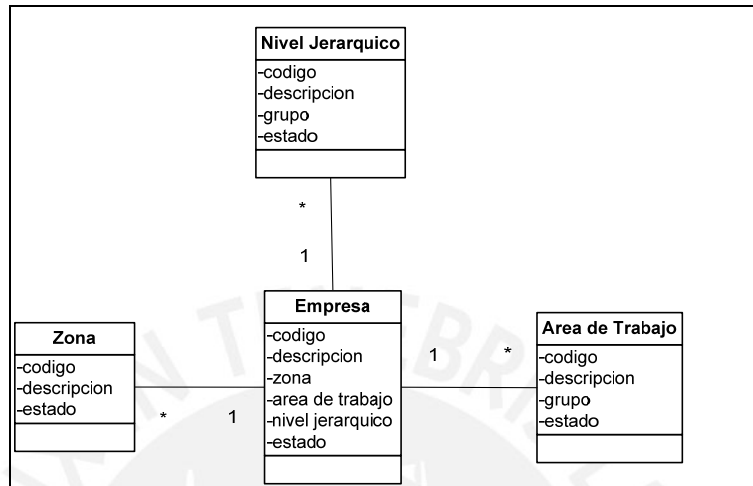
Nivel Jerarquico
-codigo
-descripcion
-grupo
-estado

*

1

Zona
-codigo
-descripcion
-estado

*

1

Empresa
-codigo
-descripcion
-zona
-area de trabajo
-nivel jerarquico
-estado

1

*

Area de Trabajo
-codigo
-descripcion
-grupo
-estado